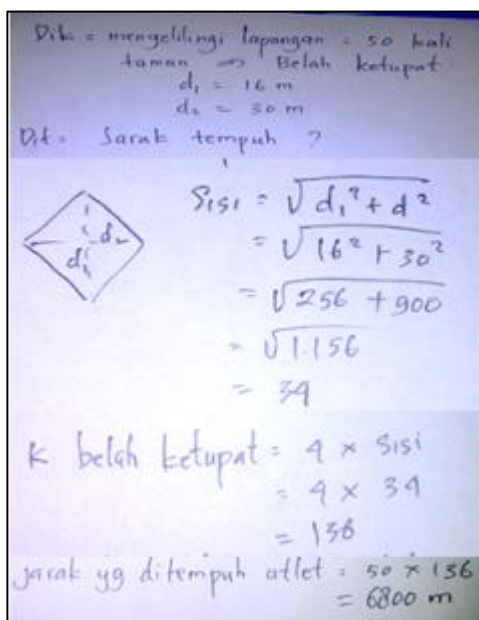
Dik = mengelilingi lapangan = 50 kali taman ⇒ Belah ketupat
$d_1$ = 16 m
$d_2$ = 30 m
Dit = Sarak tempuh ?

$d_2$
$d_1$

Sisi = $\sqrt{d_1^2 + d^2}$
= $\sqrt{16^2 + 30^2}$
= $\sqrt{256 + 900}$
= $\sqrt{1.156}$
= 34

K belah ketupat = 4 × sisi
= 4 × 34
= 136

jarak yg ditempuh atlet = 50 × 136
= 6800 m